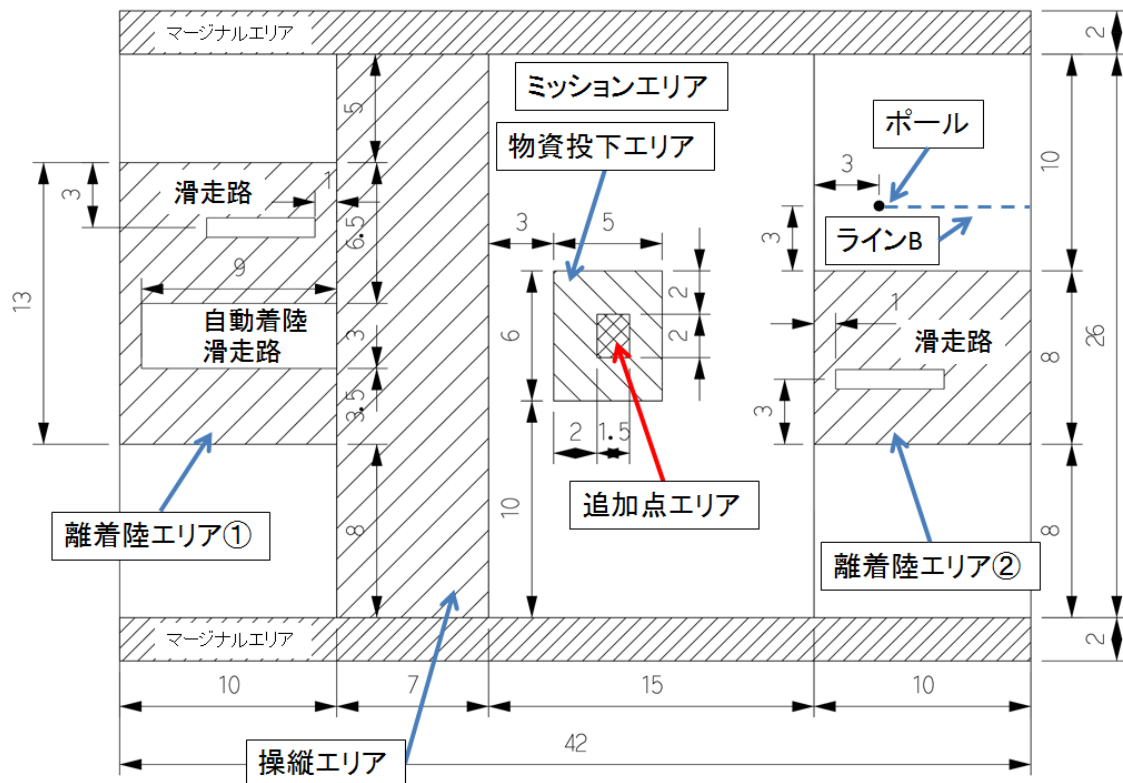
マージナルエリア

2

ミッションエリア

ポール

5

物資投下エリア

10

3

3

滑走路

1

3

6.5

3

5

ラインB

3

13

9

2

自動着陸
滑走路

3

6

2

1

滑走路

8

26

3.5

3

2

1.5

10

8

追加点エリア

8

離着陸エリア①

離着陸エリア②

マージナルエリア

2

10

7

15

10

42

操縦エリア